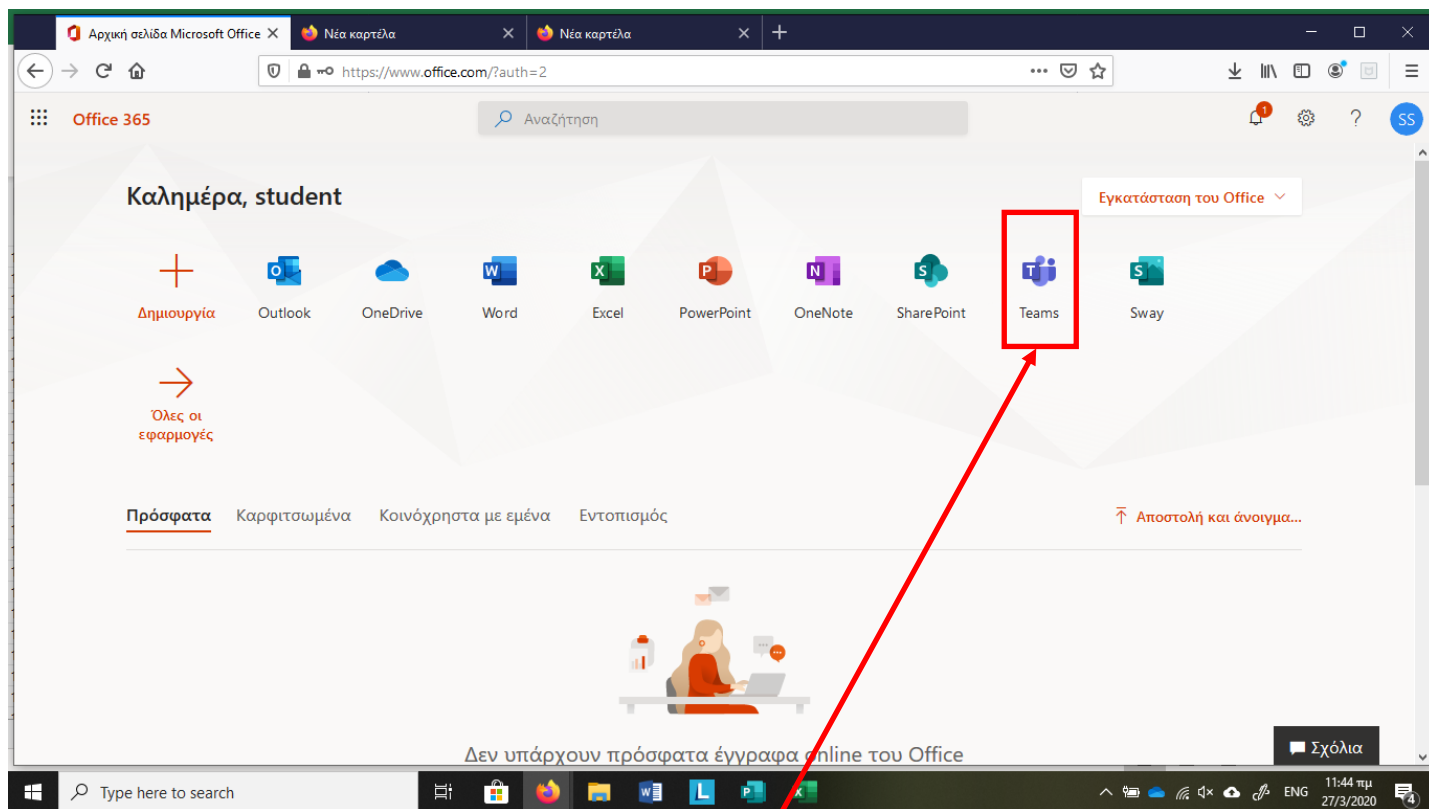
Αρχική σελίδα Microsoft Office ✕ Νέα καρτέλα ✕ Νέα καρτέλα ✕ +

https://www.office.com/?auth=2

Office 365

Αναζήτηση

1

SS

Καλημέρα, student

Εγκατάσταση του Office

Δημιουργία

Outlook

OneDrive

Word

Excel

PowerPoint

OneNote

SharePoint

Teams

Sway

Όλες οι εφαρμογές

Πρόσφατα Καρφιτσωμένα Κοινόχρηστα με εμένα Εντοπισμός

Αποστολή και άνοιγμα...

Δεν υπάρχουν πρόσφατα έγγραφα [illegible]nline του Office

Σχόλια

Type here to search

ENG 11:44 πμ 27/3/2020

4